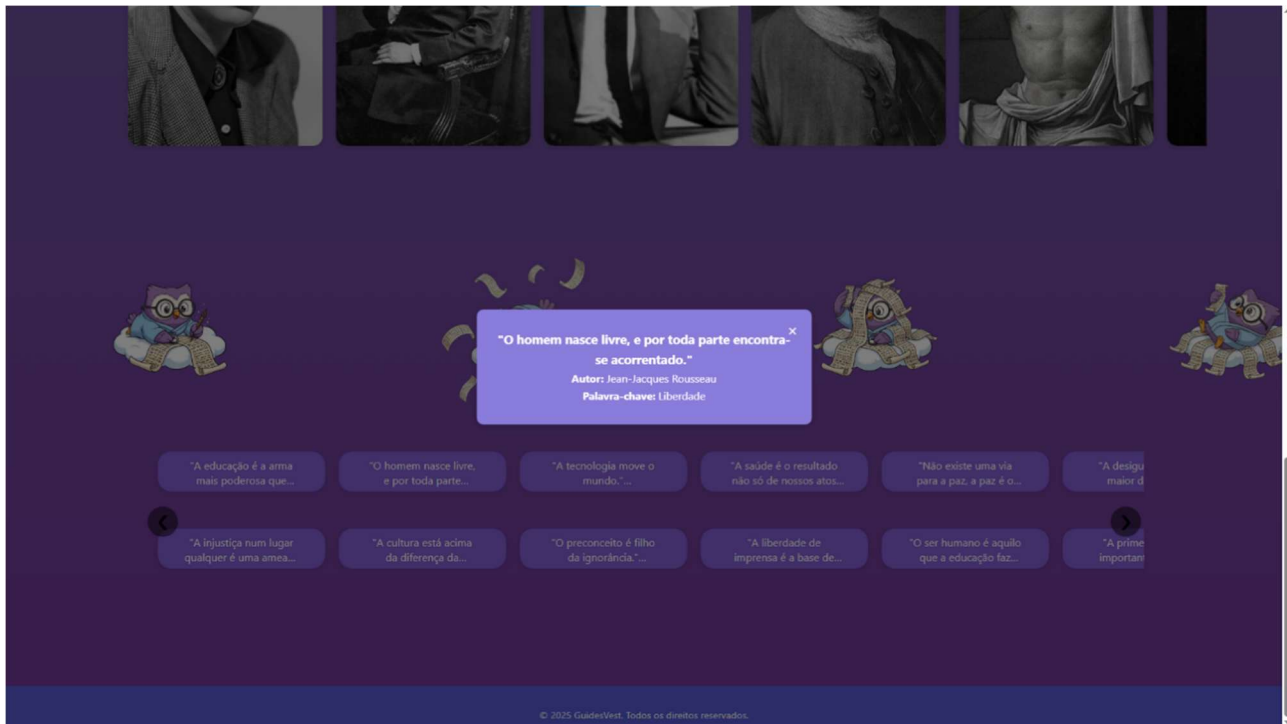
×

"O homem nasce livre, e por toda parte encontra-se acorrentado."

Autor: Jean-Jacques Rousseau

Palavra-chave: Liberdade

"A educação é a arma mais poderosa que...

"O homem nasce livre, e por toda parte...

"A tecnologia move o mundo,"...

"A saúde é o resultado não só de nossos atos...

"Não existe uma via para a paz, a paz é o...

"A desigu maior d

‹

›

"A injustiça num lugar qualquer é uma amea...

"A cultura está acima da diferença da...

"O preconceito é filho da ignorância."...

"A liberdade de imprensa é a base de...

"O ser humano é aquilo que a educação faz...

"A prime importan

© 2025 GuidesVest. Todos os direitos reservados.